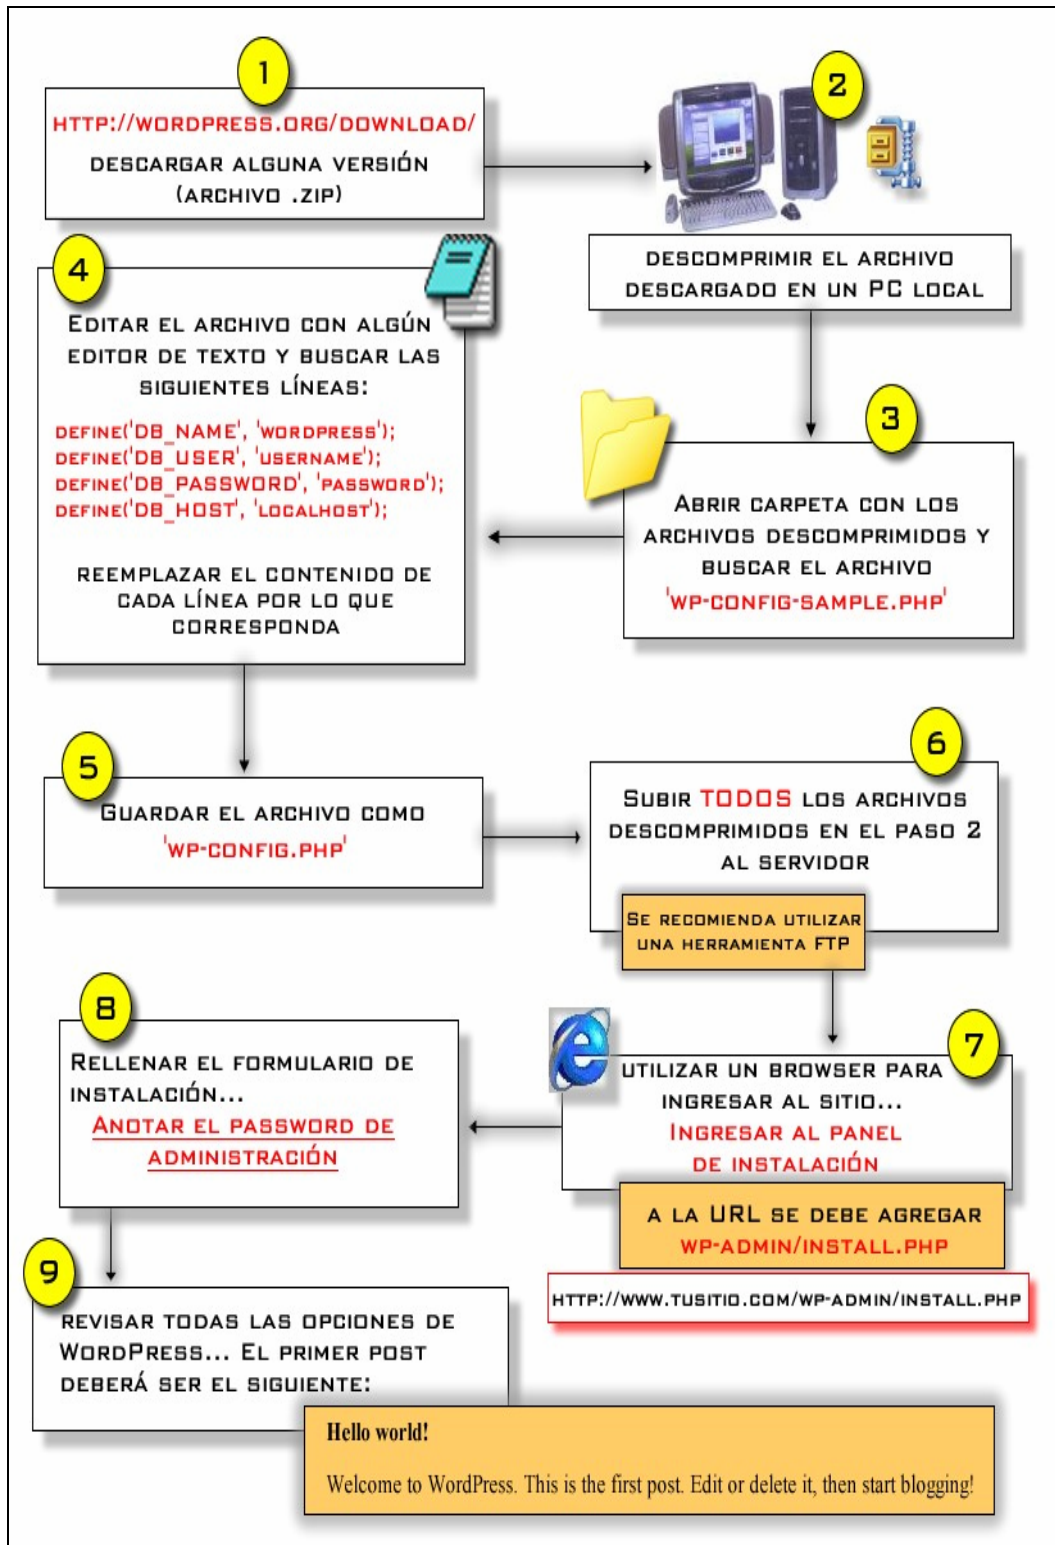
1

HTTP://WORDPRESS.ORG/DOWNLOAD/

DESCARGAR ALGUNA VERSIÓN (ARCHIVO .ZIP)

2

DESCOMPRIMIR EL ARCHIVO DESCARGADO EN UN PC LOCAL

3

ABRIR CARPETA CON LOS ARCHIVOS DESCOMPRIMIDOS Y BUSCAR EL ARCHIVO 'WP-CONFIG-SAMPLE.PHP'

4

EDITAR EL ARCHIVO CON ALGÚN EDITOR DE TEXTO Y BUSCAR LAS SIGUIENTES LÍNEAS:

DEFINE('DB_NAME', 'WORDPRESS');
DEFINE('DB_USER', 'USERNAME');
DEFINE('DB_PASSWORD', 'PASSWORD');
DEFINE('DB_HOST', 'LOCALHOST');

REEMPLAZAR EL CONTENIDO DE CADA LÍNEA POR LO QUE CORRESPONDA

5

GUARDAR EL ARCHIVO COMO 'WP-CONFIG.PHP'

6

SUBIR TODOS LOS ARCHIVOS DESCOMPRIMIDOS EN EL PASO 2 AL SERVIDOR

SE RECOMIENDA UTILIZAR UNA HERRAMIENTA FTP

7

UTILIZAR UN BROWSER PARA INGRESAR AL SITIO... INGRESAR AL PANEL DE INSTALACIÓN

A LA URL SE DEBE AGREGAR WP-ADMIN/INSTALL.PHP

HTTP://WWW.TUSITIO.COM/WP-ADMIN/INSTALL.PHP

8

RELLENAR EL FORMULARIO DE INSTALACIÓN... ANOTAR EL PASSWORD DE ADMINISTRACIÓN

9

REVISAR TODAS LAS OPCIONES DE WORDPRESS... EL PRIMER POST DEBERÁ SER EL SIGUIENTE:

Hello world!

Welcome to WordPress. This is the first post. Edit or delete it, then start blogging!